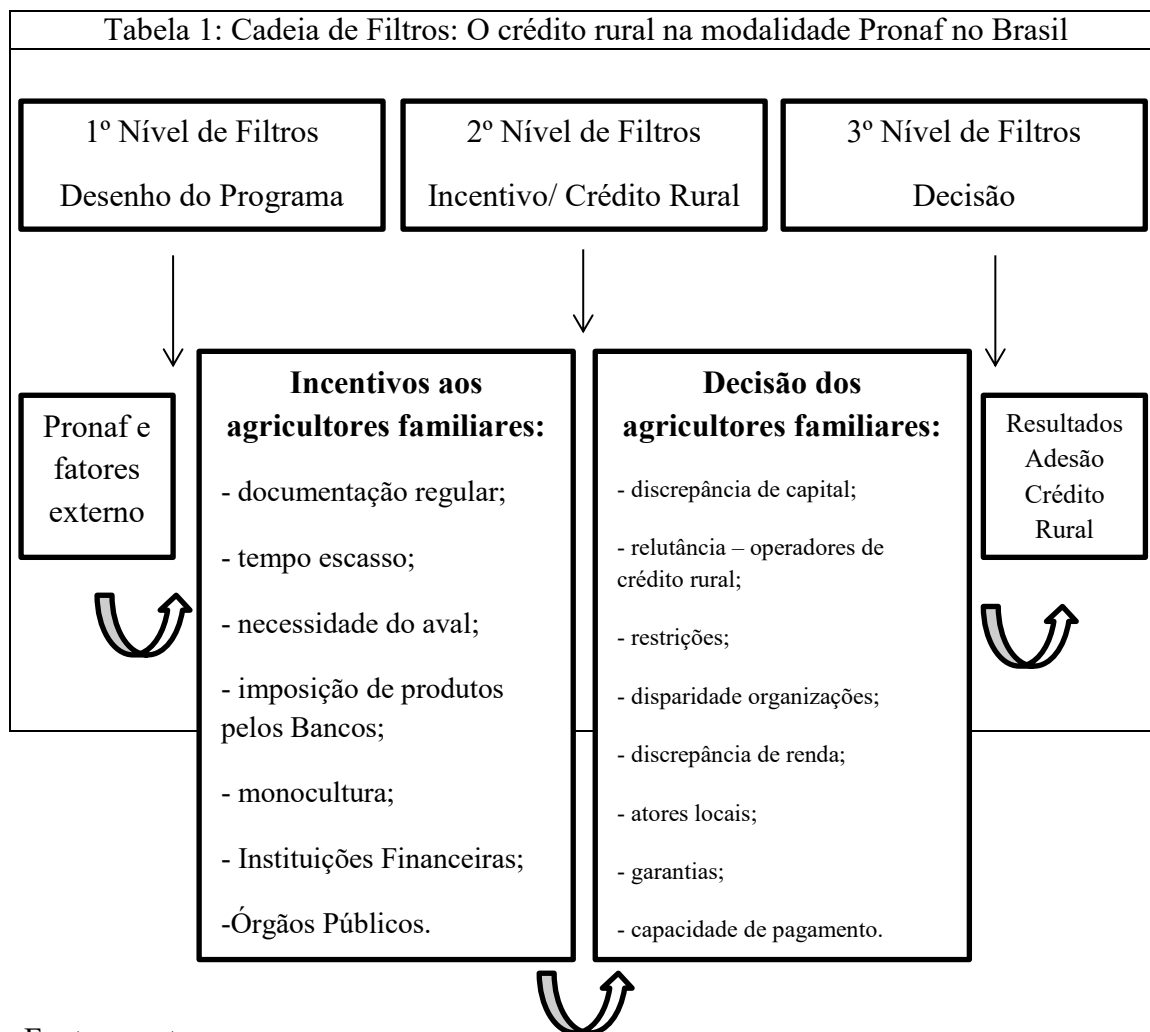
Tabela 1: Cadeia de Filtros: O crédito rural na modalidade Pronaf no Brasil

1º Nível de Filtros

Desenho do Programa

2º Nível de Filtros

Incentivo/ Crédito Rural

3º Nível de Filtros

Decisão

Pronaf e fatores externo

Incentivos aos agricultores familiares:

- documentação regular;

- tempo escasso;

- necessidade do aval;

- imposição de produtos pelos Bancos;

- monocultura;

- Instituições Financeiras;

-Órgãos Públicos.

Decisão dos agricultores familiares:

- discrepância de capital;

- relutância – operadores de crédito rural;

- restrições;

- disparidade organizações;

- discrepância de renda;

- atores locais;

- garantias;

- capacidade de pagamento.

Resultados Adesão Crédito Rural

Fonte: autores